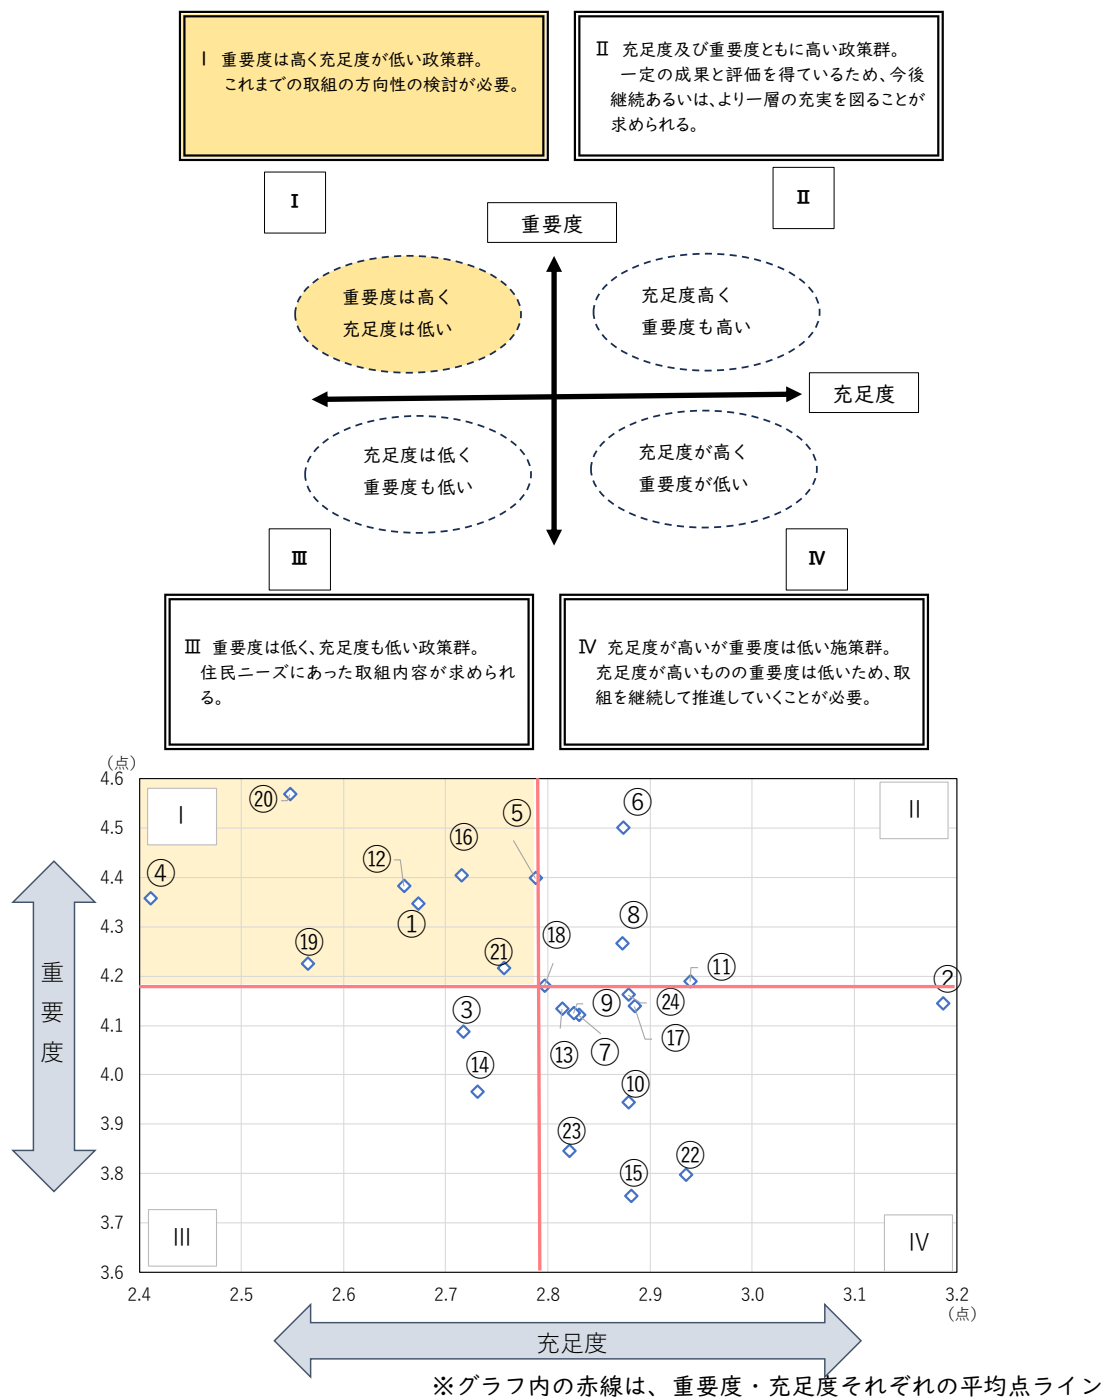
Ⅰ 重要度は高く充足度が低い政策群。
これまでの取組の方向性の検討が必要。

Ⅱ 充足度及び重要度ともに高い政策群。
一定の成果と評価を得ているため、今後継続あるいは、より一層の充実を図ることが求められる。

Ⅰ

Ⅱ

重要度

重要度は高く
充足度は低い

充足度高く
重要度も高い

充足度

充足度は低く
重要度も低い

充足度が高く
重要度が低い

Ⅲ

Ⅳ

Ⅲ 重要度は低く、充足度も低い政策群。
住民ニーズにあった取組内容が求められる。

Ⅳ 充足度が高いが重要度は低い施策群。
充足度が高いものの重要度は低いため、取組を継続して推進していくことが必要。

(点)
4.6
4.5
4.4
4.3
4.2
4.1
4.0
3.9
3.8
3.7
3.6

重要度

Ⅰ
Ⅱ
Ⅲ
Ⅳ

⑳ ④ ⑫ ⑯ ⑤ ⑥ ① ⑲ ㉑ ⑱ ⑧ ⑪ ② ③ ⑨ ㉔ ⑰ ⑬ ⑦ ⑭ ⑩ ㉓ ㉒ ⑮

2.4 2.5 2.6 2.7 2.8 2.9 3.0 3.1 3.2
(点)

充足度

※グラフ内の赤線は、重要度・充足度それぞれの平均点ライン